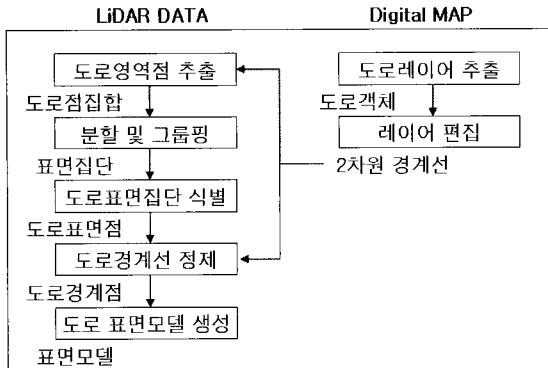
LiDAR DATA

Digital MAP

도로영역점 추출

도로점집합

분할 및 그룹핑

표면집단

도로표면집단 식별

도로표면점

도로경계선 정제

도로경계점

도로 표면모델 생성

표면모델

도로레이어 추출

도로객체

레이어 편집

2차원 경계선